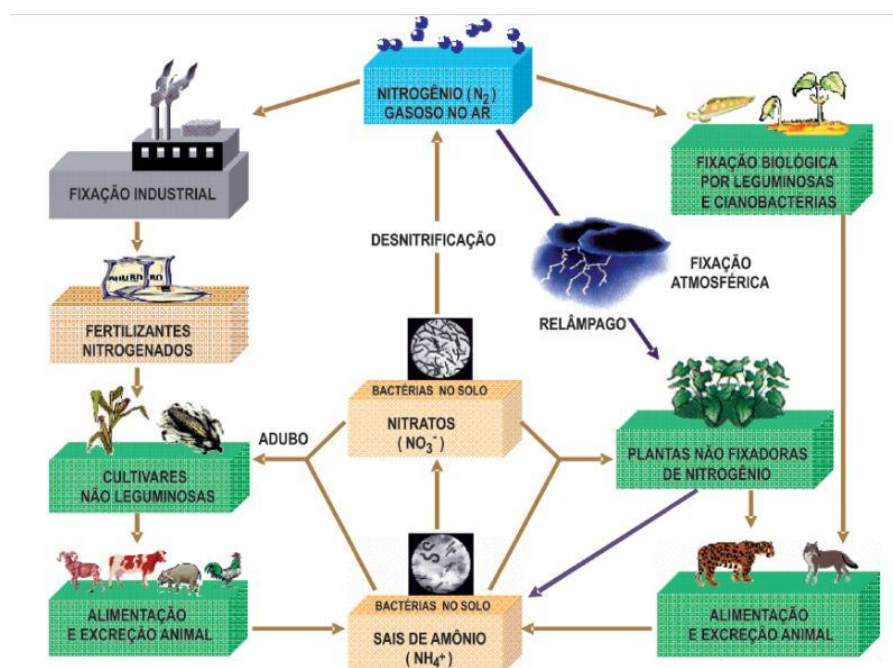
NITROGÊNIO ($N_2$) GASOSO NO AR

FIXAÇÃO INDUSTRIAL

FIXAÇÃO BIOLÓGICA POR LEGUMINOSAS E CIANOBACTÉRIAS

DESNITRIFICAÇÃO

FIXAÇÃO ATMOSFÉRICA

RELÂMPAGO

FERTILIZANTES NITROGENADOS

BACTÉRIAS NO SOLO

NITRATOS ($NO_3^-$)

ADUBO

CULTIVARES NÃO LEGUMINOSAS

PLANTAS NÃO FIXADORAS DE NITROGÊNIO

BACTÉRIAS NO SOLO

SAIS DE AMÔNIO ($NH_4^+$)

ALIMENTAÇÃO E EXCREÇÃO ANIMAL

ALIMENTAÇÃO E EXCREÇÃO ANIMAL